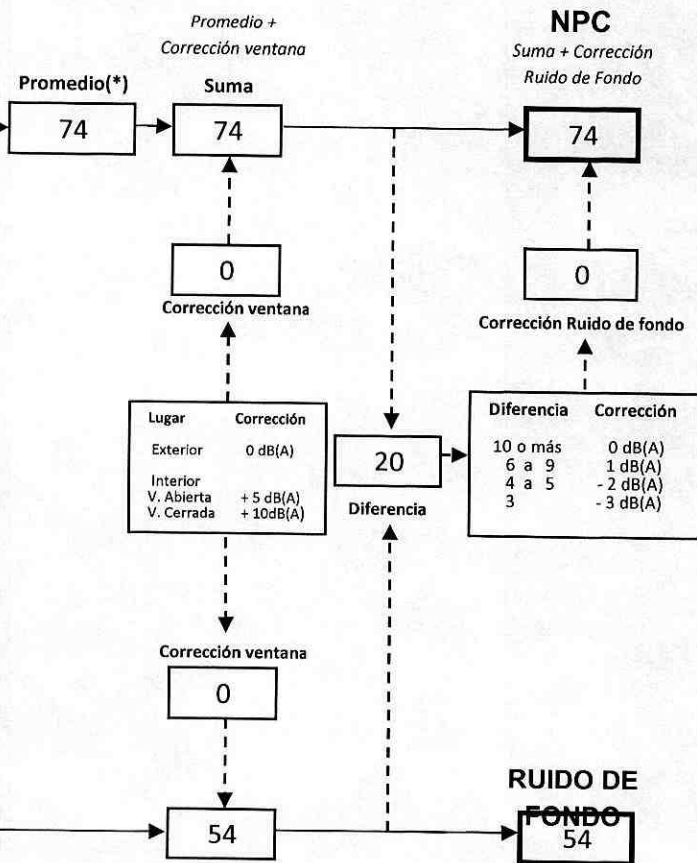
Promedio + Corrección ventana

NPC
Suma + Corrección Ruido de Fondo

Promedio(*)
74

Suma
74

74

0
Corrección ventana

0
Corrección Ruido de fondo

| Lugar | Corrección |
|---|---|
| Exterior | 0 dB(A) |
| Interior | |
| V. Abierta | + 5 dB(A) |
| V. Cerrada | + 10dB(A) |

20
Diferencia

| Diferencia | Corrección |
|---|---|
| 10 o más | 0 dB(A) |
| 6 a 9 | 1 dB(A) |
| 4 a 5 | - 2 dB(A) |
| 3 | - 3 dB(A) |

Corrección ventana
0

54

RUIDO DE FONDO
54